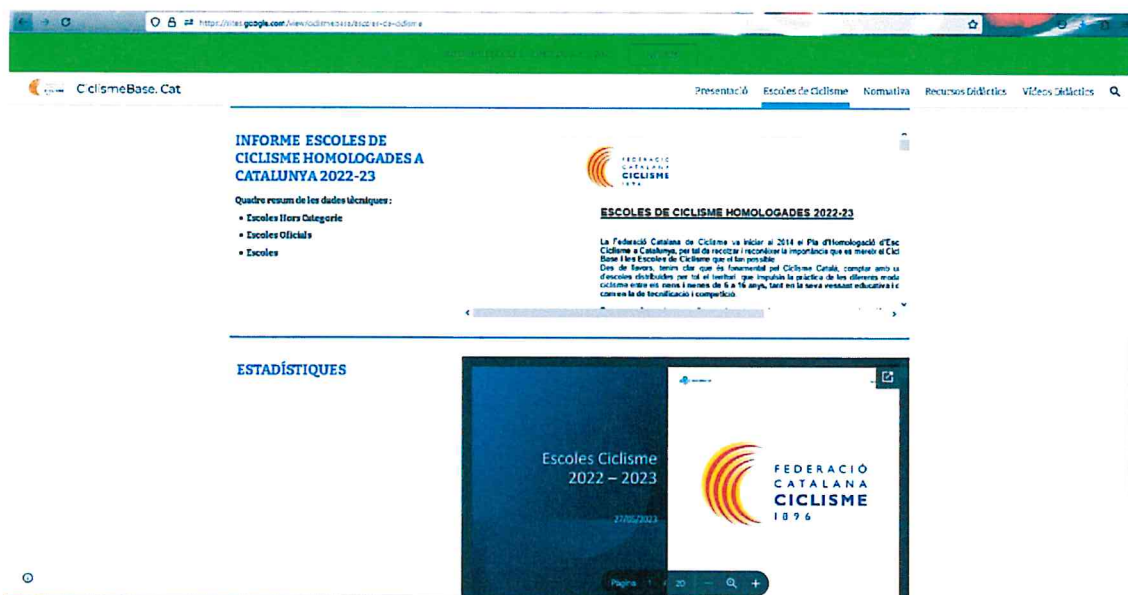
https://sites.google.com/view/ciclismebase/escoles-de-ciclisme

CiclismeBase. Cat

Presentació Escoles de Ciclisme Normativa Recursos Didàctics Vídeos Didàctics

INFORME ESCOLES DE CICLISME HOMOLOGADES A CATALUNYA 2022-23

Quadre resum de les dades tècniques:

• Escoles Fora Categoria
• Escoles Oficials
• Escoles

FEDERACIÓ CATALANA CICLISME 1896

ESCOLES DE CICLISME HOMOLOGADES 2022-23

La Federació Catalana de Ciclisme va iniciar al 2014 el Pla d'Homologació d'Esc Ciclisme a Catalunya, per tal de recollir i reconèixer la importància que es mereix el Cicl Base i les Escoles de Ciclisme que el fan possible.
Des de llavors, tenim clar que és fonamental pel Ciclisme Català, comptar amb u d'escoles distribuïdes per tot el territori que impulsin la pràctica de les diferents moda ciclisme entre els nens i nenes de 6 a 16 anys, tant en la seva vessant educativa i c com en la de tecnificació i competició.

ESTADÍSTIQUES

Escoles Ciclisme 2022 – 2023

27/03/2023

FEDERACIÓ CATALANA CICLISME 1896

Pàgina 1 / 20